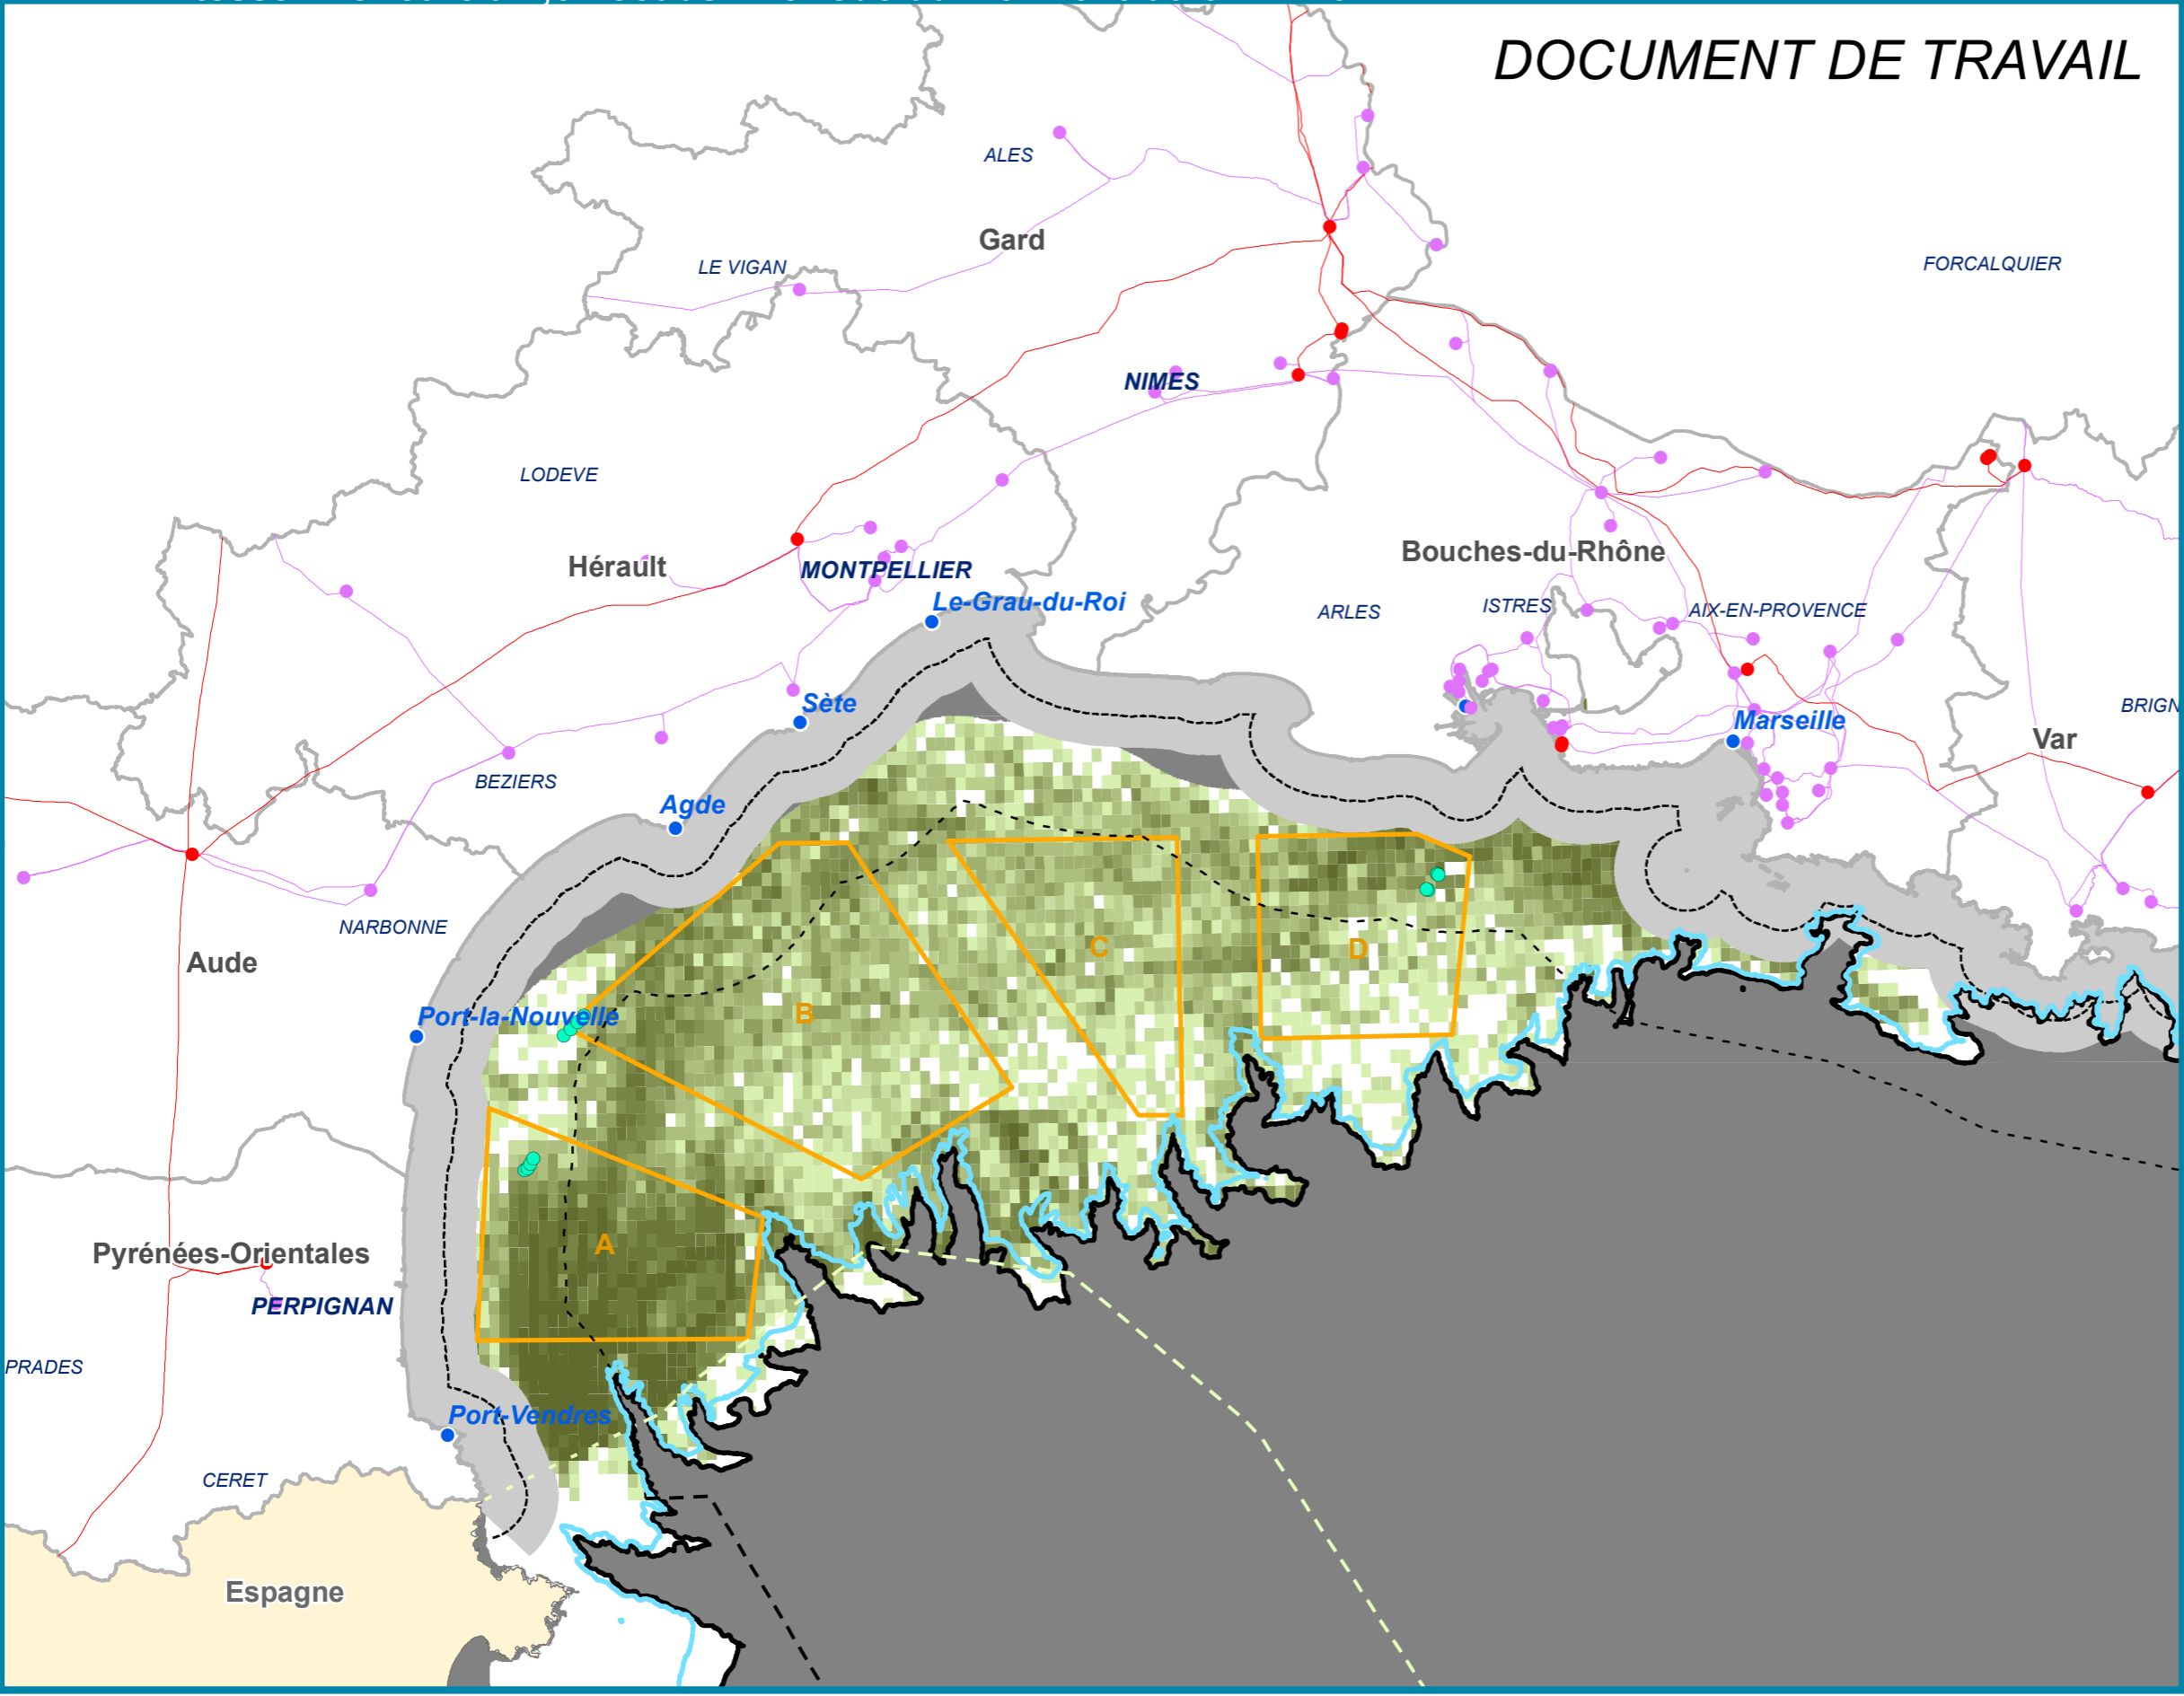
DOCUMENT DE TRAVAIL

ALES
Gard
LE VIGAN
FORCALQUIER
NIMES
LODEVE
Hérault
MONTPELLIER
Bouches-du-Rhône
Le-Grau-du-Roi
ARLES
ISTRES
AIX-EN-PROVENCE
Sète
BRIGN
Marseille
Var
BEZIERS
Agde
NARBONNE
Aude
Port-la-Nouvelle
B
C
D
A
Pyrénées-Orientales
PERPIGNAN
PRADES
Port-Vendres
CERET
Espagne